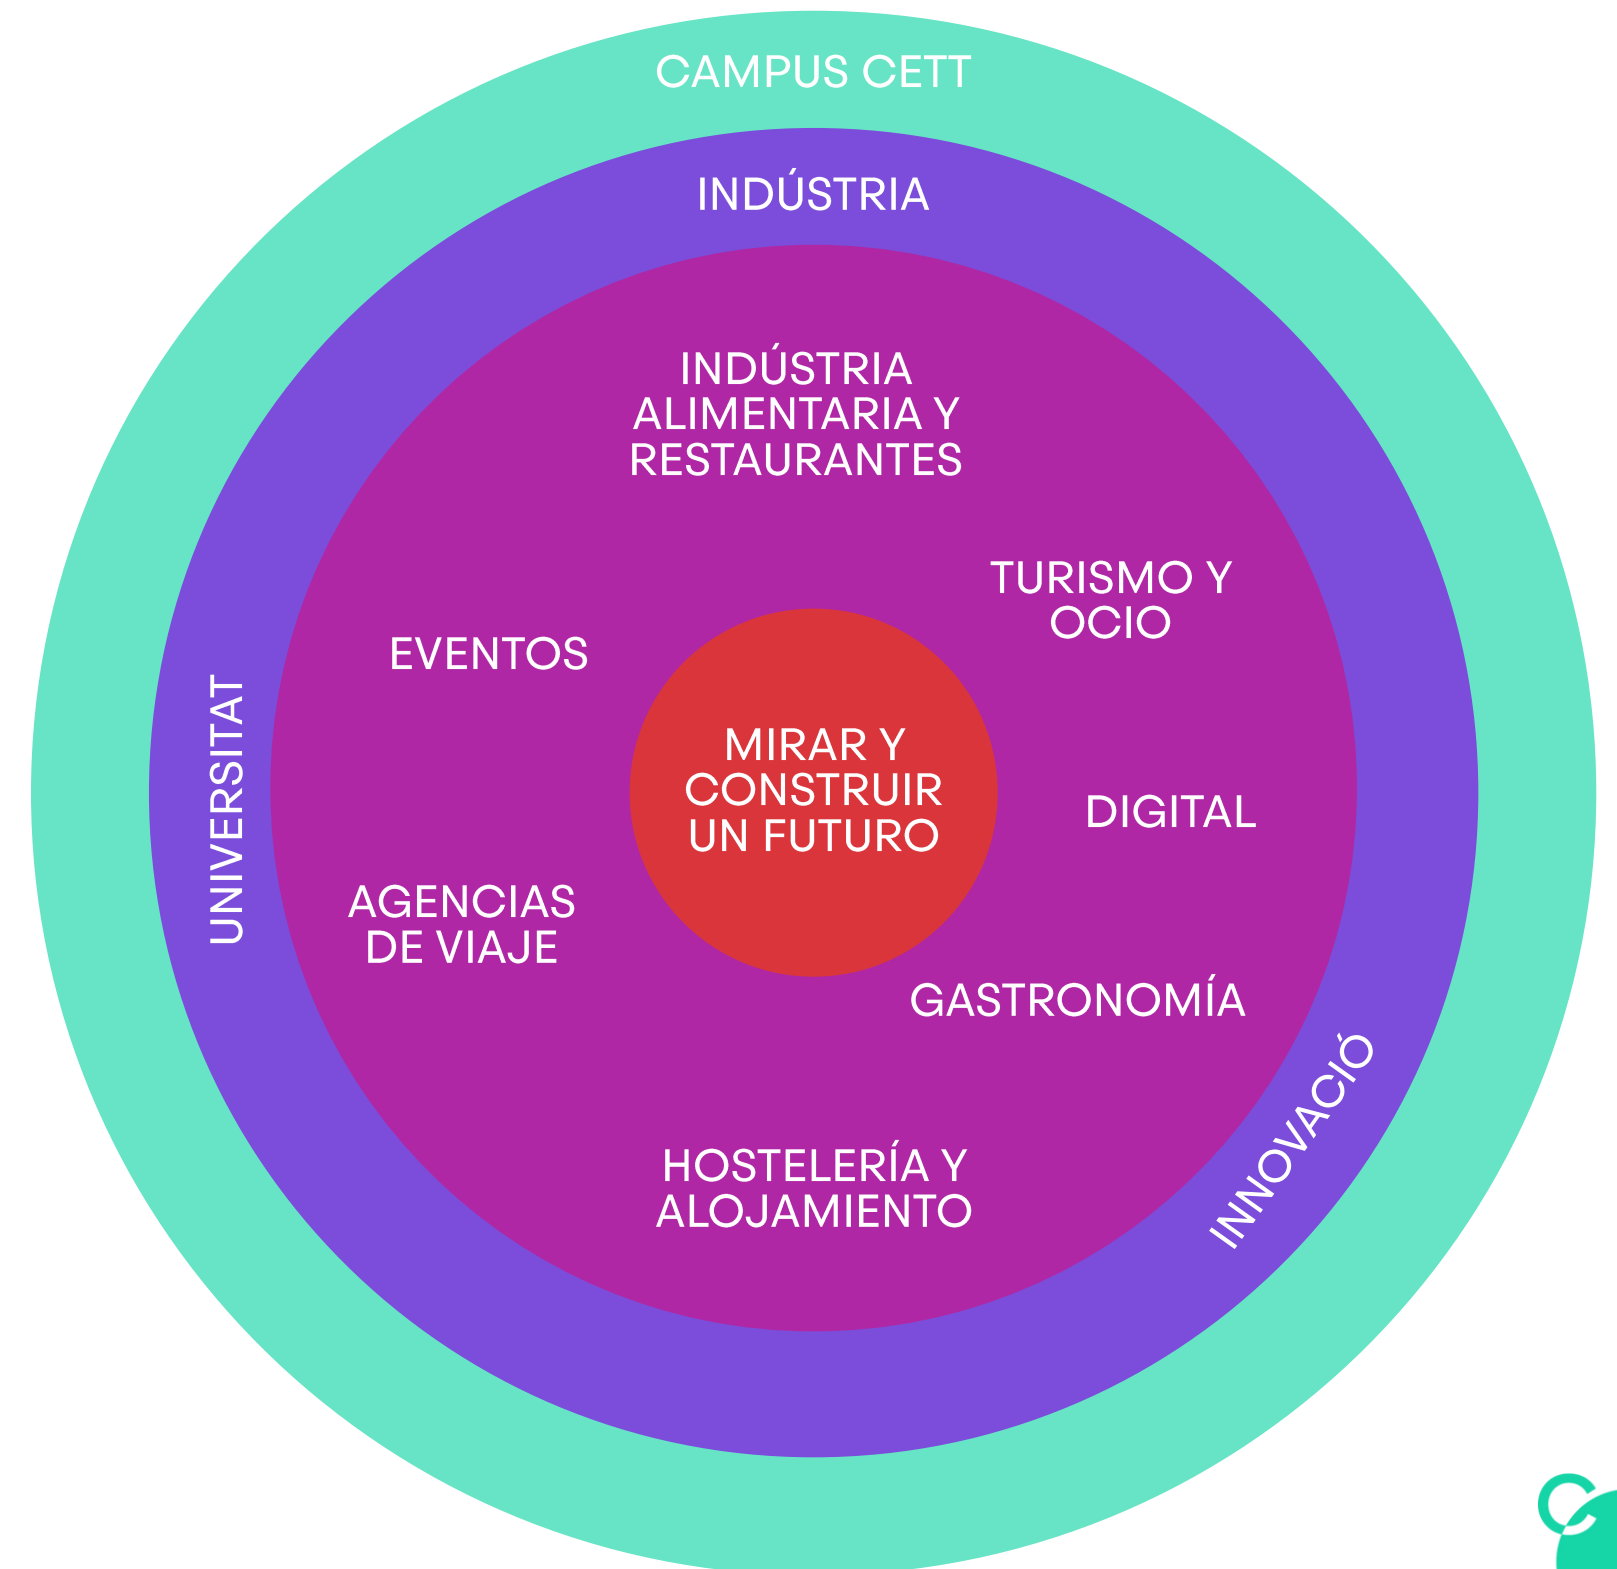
CAMPUS CETT

INDÚSTRIA

UNIVERSITAT

INNOVACIÓ

INDÚSTRIA ALIMENTARIA Y RESTAURANTES

TURISMO Y OCIO

EVENTOS

MIRAR Y CONSTRUIR UN FUTURO

DIGITAL

AGENCIAS DE VIAJE

GASTRONOMÍA

HOSTELERÍA Y ALOJAMIENTO